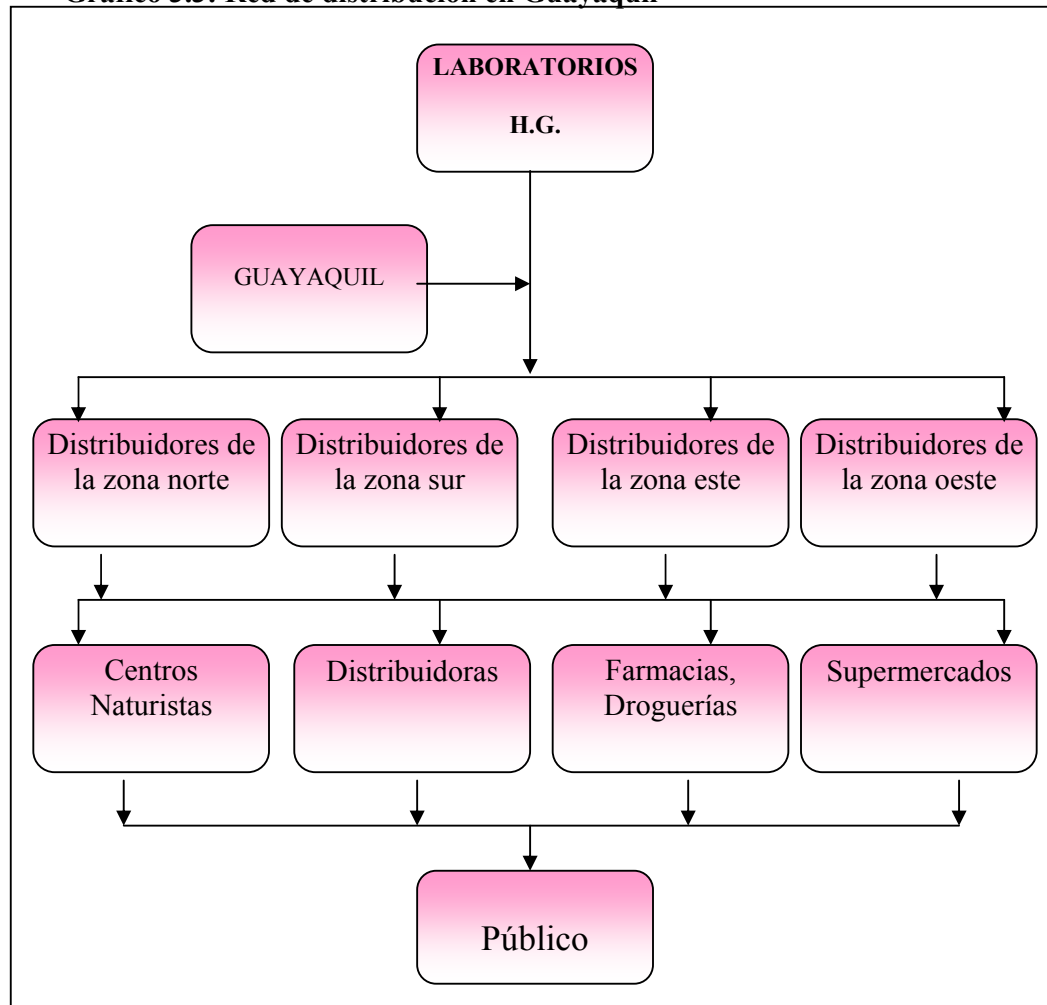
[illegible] Red de distribución en Guayaquil

LABORATORIOS

H.G.

GUAYAQUIL

Distribuidores de la zona norte

Distribuidores de la zona sur

Distribuidores de la zona este

Distribuidores de la zona oeste

Centros Naturistas

Distribuidoras

Farmacias, Droguerías

Supermercados

Público